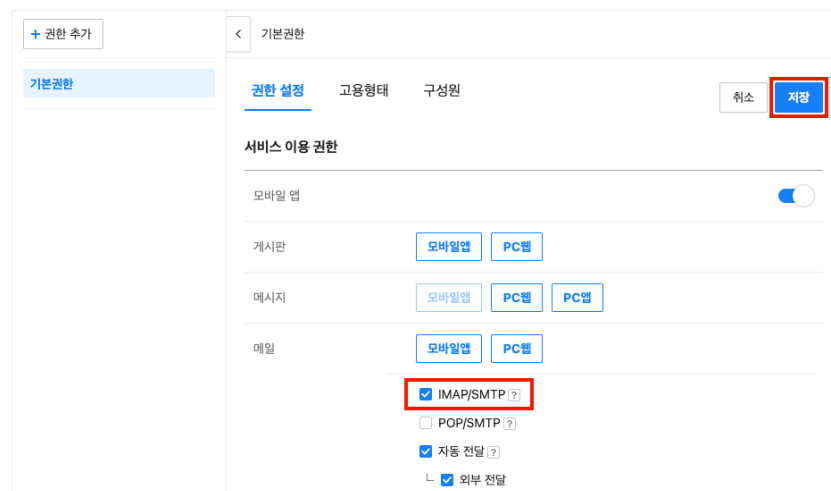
+ 권한 추가

기본권한

기본권한

권한 설정 고용형태 구성원

취소 저장

서비스 이용 권한

모바일 앱

게시판 모바일앱 PC웹

메시지 모바일앱 PC웹 PC앱

메일 모바일앱 PC웹

IMAP/SMTP ?

POP/SMTP ?

자동 전달 ?

└ 외부 전달